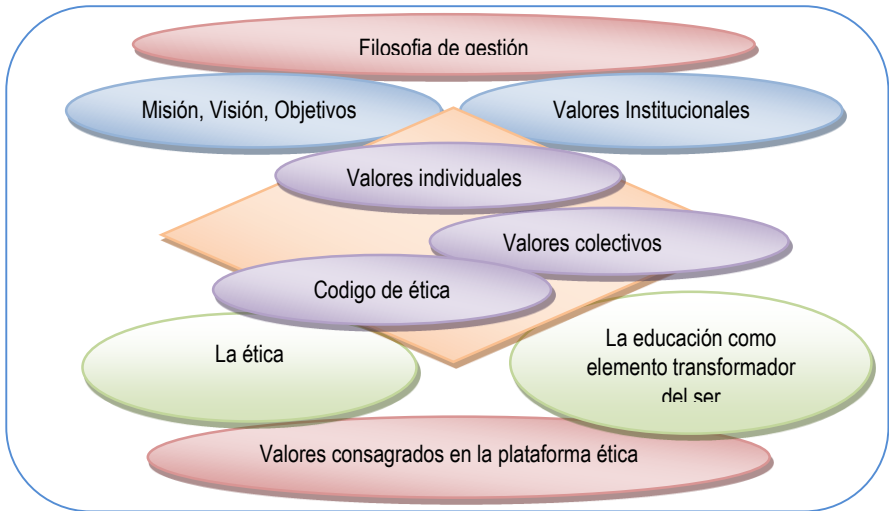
Filosofia de gestión

Misión, Visión, Objetivos

Valores Institucionales

Valores individuales

Valores colectivos

Codigo de ética

La ética

La educación como elemento transformador del ser

Valores consagrados en la plataforma ética